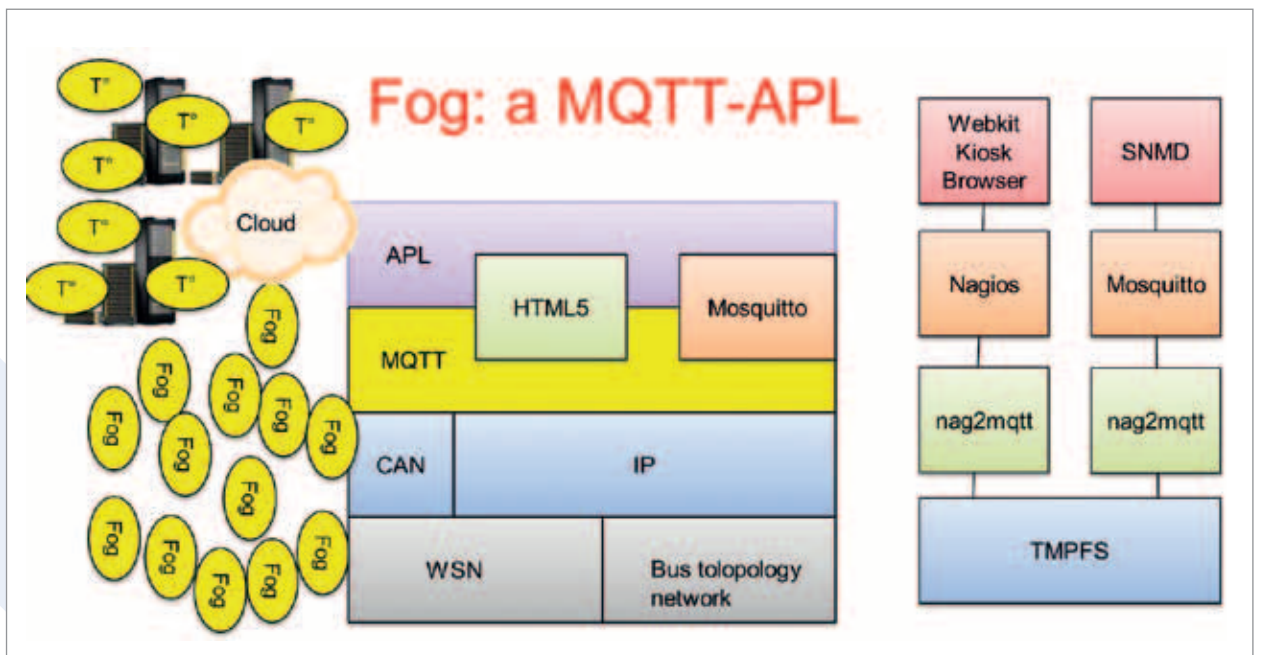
Fog: a MQTT-APL

T°
T°
T°
T°
T°
T°
T°
Cloud

Fog
Fog
Fog
Fog
Fog
Fog
Fog
Fog
Fog
Fog
Fog
Fog
Fog
Fog
Fog

APL
HTML5
Mosquitto
MQTT
CAN
IP
WSN
Bus tolopology network

Webkit Kiosk Browser
SNMD
Nagios
Mosquitto
nag2mqtt
nag2mqtt
TMPFS